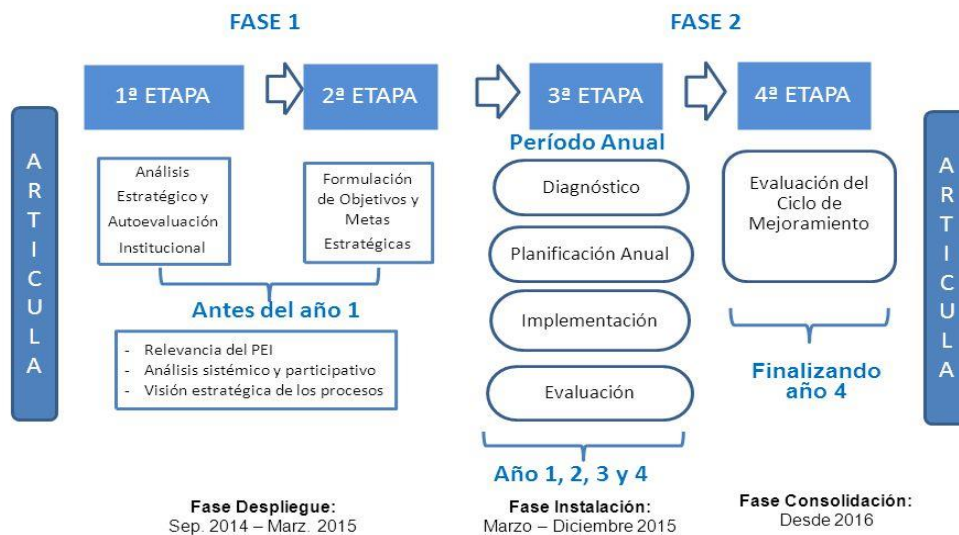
FASE 1

FASE 2

A R T I C U L A

1ª ETAPA

2ª ETAPA

3ª ETAPA

4ª ETAPA

A R T I C U L A

Análisis Estratégico y Autoevaluación Institucional

Formulación de Objetivos y Metas Estratégicas

Antes del año 1

- Relevancia del PEI
- Análisis sistémico y participativo
- Visión estratégica de los procesos

Período Anual

Diagnóstico

Planificación Anual

Implementación

Evaluación

Año 1, 2, 3 y 4

Evaluación del Ciclo de Mejoramiento

Finalizando año 4

Fase Despliegue:
Sep. 2014 – Marz. 2015

Fase Instalación:
Marzo – Diciembre 2015

Fase Consolidación:
Desde 2016